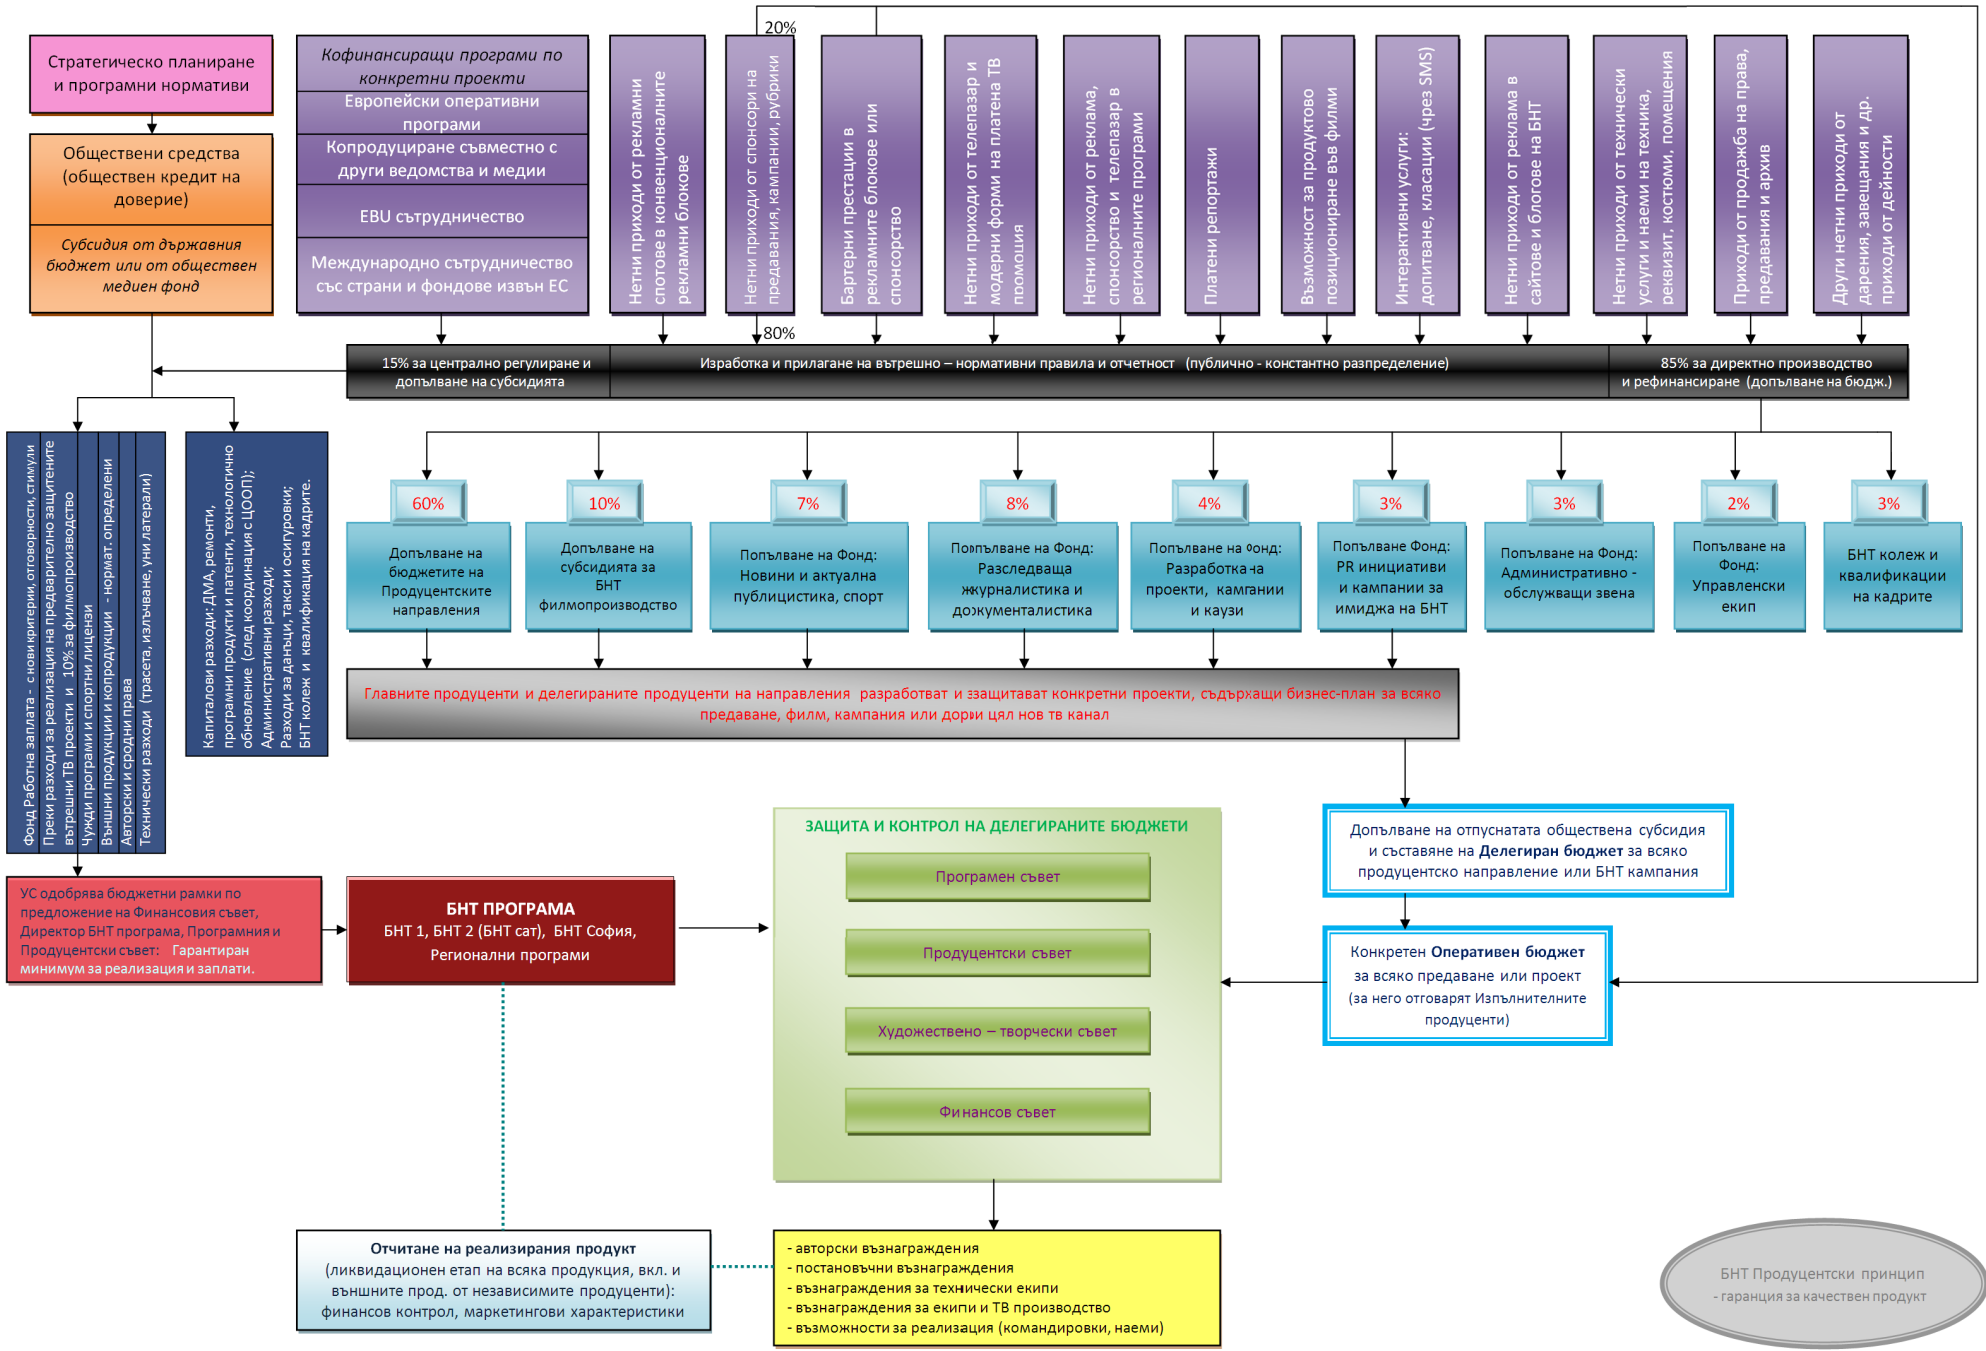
Стратегическо планиране и програмни нормативи

Обществени средства (обществен кредит на доверие)

Субсидия от държавния бюджет или от обществен медиен фонд

Кофинансиращи програми по конкретни проекти
Европейски оперативни програми
Копродуциране съвместно с други ведомства и медии
EBU сътрудничество
Международно сътрудничество със страни и фондове извън ЕС

Нетни приходи от реклами слотове в конвенционалните рекламни блокове

20%

Нетни приходи от спонсори на предавания, кампании, рубрики

80%

Бартерни престации в рекламните блокове или спонсорство

Нетни приходи от телепазар и модерни форми на платена ТВ промоция

Нетни приходи от реклама, спонсорство и телепазар в регионалните програми

Платени репортажи

Възможност за продуктово позициониране във филми

Интерактивни услуги: допитване, класации (чрез SMS)

Нетни приходи от реклама в сайтове и блогове на БНТ

Нетни приходи от технически услуги и наеми на техника, реквизит, костюми, помещения

Приходи от продажба на права, предавания и архив

Други нетни приходи от дарения, завещания и др. приходи от дейности

15% за централно регулиране и допълване на субсидията

Изработка и прилагане на вътрешно – нормативни правила и отчетност (публично - константно разпределение)

85% за директно производство и рефинансиране (допълване на бюдж.)

Фонд Работна заплата - с нови критерии, отговорности, стимули
Преки разходи за реализация на предварително защитените вътрешни ТВ проекти и 10% за филмопроизводство
Чужди програми и спортни лицензи
Външни продукции и копродукции - нормат. определени
Авторски и сродни права
Технически разходи (трасета, излъчване, уни латерали)

Капиталови разходи: ДМА, ремонти, програмни продукти и патенти, технологично обновление (след координация с ЦООП);
Административни разходи;
Разходи за данъци, такси и осигуровки;
БНТ колеж и квалификация на кадрите.

60%
Допълване на бюджетите на Продуцентските направления

10%
Допълване на субсидията за БНТ филмопроизводство

7%
Попълване на Фонд: Новини и актуална публицистика, спорт

8%
Попълване на Фонд: Разследваща журналистика и документалистика

4%
Попълване на Фонд: Разработка на проекти, камгании и каузи

3%
Попълване Фонд: PR инициативи и кампании за имиджа на БНТ

3%
Попълване на Фонд: Административно - обслужващи звена

2%
Попълване на Фонд: Управленски екип

3%
БНТ колеж и квалификации на кадрите

Главните продуценти и делегираните продуценти на направления разработват и защитават конкретни проекти, съдържащи бизнес-план за всяко предаване, филм, кампания или дори цял нов тв канал

ЗАЩИТА И КОНТРОЛ НА ДЕЛЕГИРАНИТЕ БЮДЖЕТИ
Програмен съвет
Продуцентски съвет
Художествено – творчески съвет
Финансов съвет

Допълване на отпуснатата обществена субсидия и съставяне на Делегиран бюджет за всяко продуцентско направление или БНТ кампания

Конкретен Оперативен бюджет за всяко предаване или проект (за него отговарят Изпълнителните продуценти)

УС одобрява бюджетни рамки по предложение на Финансовия съвет, Директор БНТ програма, Програмния и Продуцентски съвет: Гарантиран минимум за реализация и заплати.

БНТ ПРОГРАМА
БНТ 1, БНТ 2 (БНТ сат), БНТ София, Регионални програми

Отчитане на реализирания продукт
(ликвидационен етап на всяка продукция, вкл. и външните прод. от независимите продуценти): финансов контрол, маркетингови характеристики

- авторски възнаграждения
- постановъчни възнаграждения
- възнаграждения за технически екипи
- възнаграждения за екипи и ТВ производство
- възможности за реализация (командировки, наеми)

БНТ Продуцентски принцип
- гаранция за качествен продукт